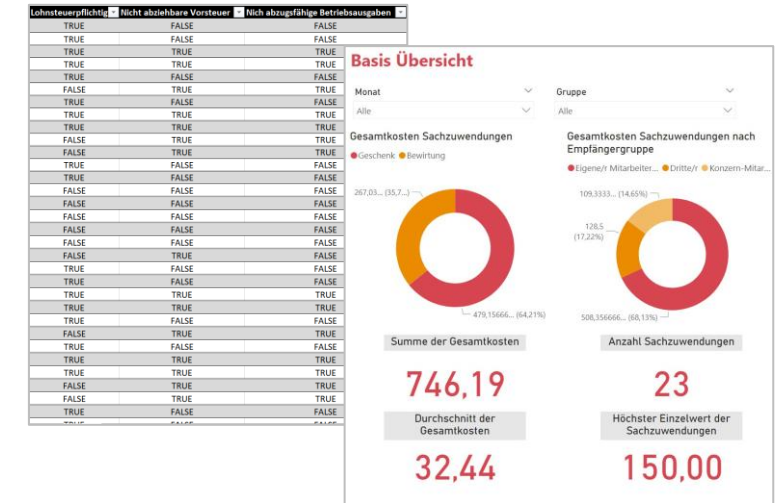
| Lohnsteuerpflichtig | Nicht abziehbare Vorsteuer | Nich abzugsfähige Betriebsausgaben |
|---|---|---|
| TRUE | FALSE | FALSE |
| TRUE | FALSE | FALSE |
| TRUE | TRUE | FALSE |
| TRUE | TRUE | FALSE |
| TRUE | FALSE | FALSE |
| FALSE | FALSE | TRUE |
| TRUE | FALSE | TRUE |
| TRUE | FALSE | TRUE |
| TRUE | TRUE | TRUE |
| FALSE | TRUE | TRUE |
| TRUE | FALSE | TRUE |
| TRUE | FALSE | TRUE |
| TRUE | FALSE | TRUE |
| FALSE | FALSE | FALSE |
| FALSE | FALSE | FALSE |
| FALSE | FALSE | FALSE |
| FALSE | FALSE | FALSE |
| FALSE | FALSE | FALSE |
| FALSE | FALSE | FALSE |
| TRUE | FALSE | FALSE |
| TRUE | FALSE | FALSE |
| TRUE | FALSE | FALSE |
| TRUE | TRUE | FALSE |
| TRUE | TRUE | FALSE |
| TRUE | TRUE | TRUE |
| FALSE | TRUE | TRUE |
| TRUE | FALSE | TRUE |
| TRUE | FALSE | TRUE |
| TRUE | TRUE | TRUE |
| FALSE | FALSE | TRUE |
| FALSE | FALSE | TRUE |
| TRUE | FALSE | TRUE |

Basis Übersicht

Monat
Alle

Gruppe
Alle

Gesamtkosten Sachzuwendungen
Geschenk Bewirtung

267,03... (35,7...)
479,15666... (64,21%)

Gesamtkosten Sachzuwendungen nach Empfängergruppe
Eigene/r Mitarbeiter... Dritte/r Konzern-Mitar...

109,3333... (14,65%)
128,5 (17,22%)
508,356666... (68,13%)

Summe der Gesamtkosten
746,19

Anzahl Sachzuwendungen
23

Durchschnitt der Gesamtkosten
32,44

Höchster Einzelwert der Sachzuwendungen
150,00